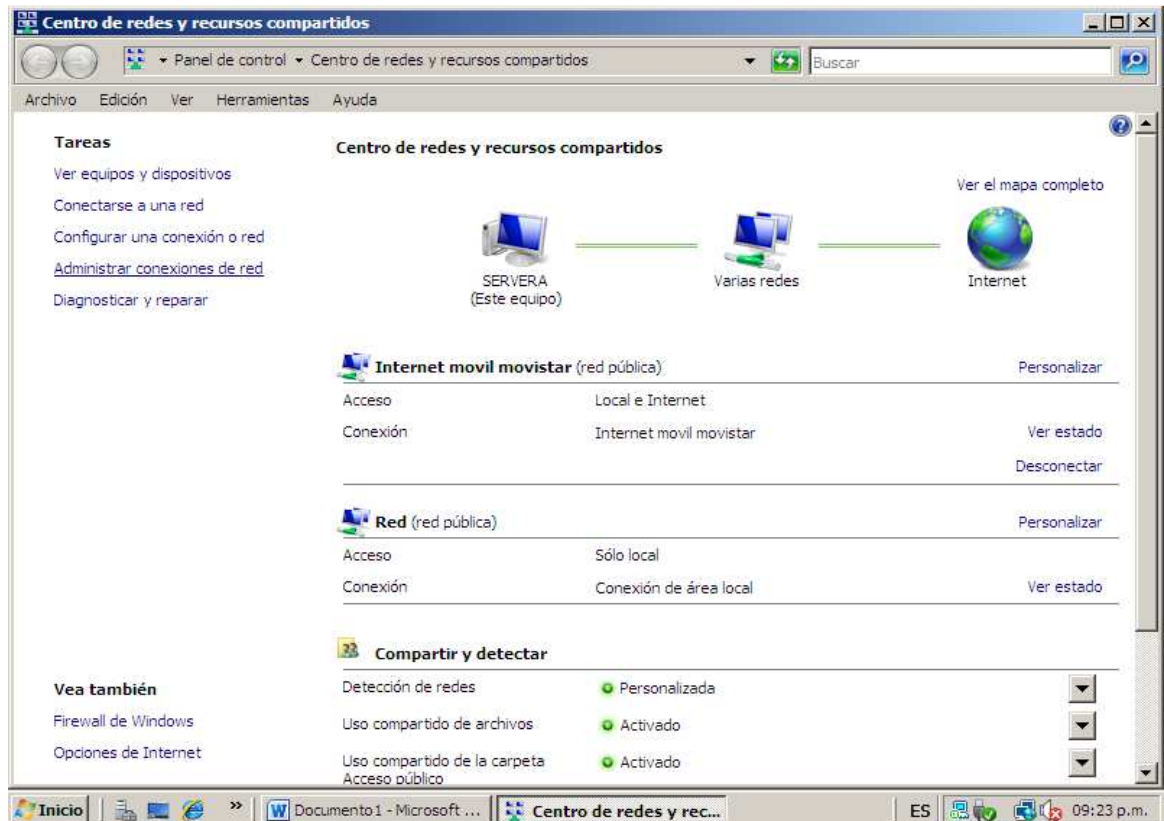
Centro de redes y recursos compartidos

Panel de control ▸ Centro de redes y recursos compartidos

Buscar

Archivo Edición Ver Herramientas Ayuda

Tareas

Ver equipos y dispositivos

Conectarse a una red

Configurar una conexión o red

Administrar conexiones de red

Diagnosticar y reparar

Centro de redes y recursos compartidos

Ver el mapa completo

SERVERA
(Este equipo)

Varias redes

Internet

Internet movil movistar (red pública)

Personalizar

| | | |
|---|---|---|
| Acceso | Local e Internet | |
| Conexión | Internet movil movistar | Ver estado |
| | | Desconectar |

Red (red pública)

Personalizar

| | | |
|---|---|---|
| Acceso | Sólo local | |
| Conexión | Conexión de área local | Ver estado |

Compartir y detectar

| | |
|---|---|
| Detección de redes | Personalizada |
| Uso compartido de archivos | Activado |
| Uso compartido de la carpeta Acceso público | Activado |

Vea también

Firewall de Windows

Opciones de Internet

Inicio

Documento1 - Microsoft ...

Centro de redes y rec...

ES

09:23 p.m.